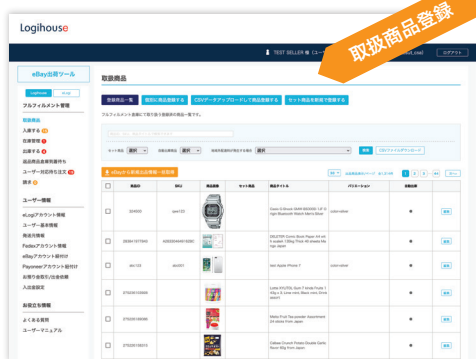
Logihouse

取扱商品登録

TEST SELLER 様 (ユー

ログアウト

eBay出荷ツール

フルフィルメント管理

取扱商品

入荷予定

在庫管理

出荷予定

返品商品

ユーザー対応待ち注文

請求

ユーザー情報

eLogiアカウント情報

ユーザー基本情報

発送元情報

Fedexアカウント情報

eBayアカウント紐付け

Payoneerアカウント紐付け

お問い合わせ

入金設定

お役立ち情報

よくある質問

ユーザーマニュアル

取扱商品

登録商品一覧

個別に商品登録する

CSVデータアップロードして商品登録する

セット商品を新規で登録する

eBayから新規出品情報一括取得

| | 商品ID | SKU | 商品画像 | セット商品 | 商品タイトル | バリエーション | 在庫状況 | |
|---|---|---|---|---|---|---|---|---|
| | 324000 | case123 | | | Casio G-Shock GMW-B5000D-1JF G-Shock Bluetooth Watch Men's Silver | | | 編集 |
| | 283841 | 4905524938 | | | ONLYSTAR Comic Book Paper A4 sol d... | | | 編集 |
| | 991723 | abc001 | | | test Apple iPhone 7 | | | 編集 |
| | 270530 | | | | Lotte XYLITOL Gum 7 kinds Fruits 14 g ... | | | 編集 |
| | 270520 | | | | Meiji Fruit Gummy assortment 24 Kinds From Japan | | | 編集 |
| | 270520 | | | | Calbee Crunch Potato Snacks Double Cons... | | | 編集 |